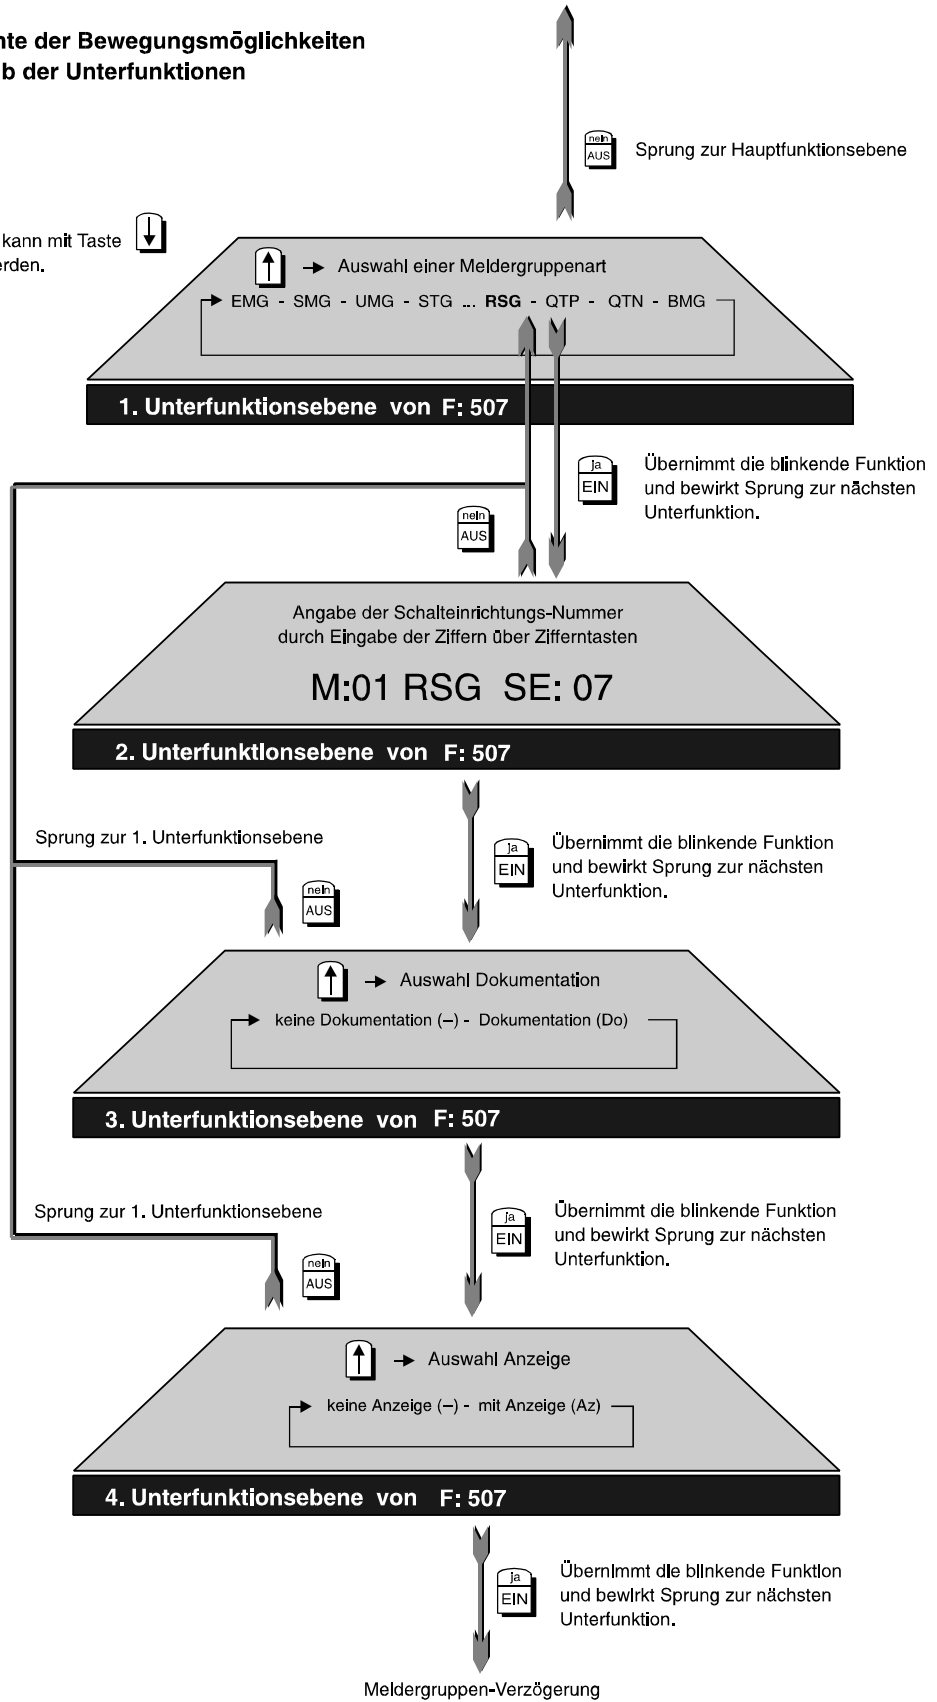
nte der Bewegungsmöglichkeiten
b der Unterfunktionen

nein
AUS
Sprung zur Hauptfunktionsebene

kann mit Taste
rden.

→ Auswahl einer Meldergruppenart

EMG - SMG - UMG - STG ... **RSG** - QTP - QTN - BMG

1. Unterfunktionsebene von F: 507

Ja
EIN
Übernimmt die blinkende Funktion und bewirkt Sprung zur nächsten Unterfunktion.

nein
AUS

Angabe der Schalteinrichtungs-Nummer durch Eingabe der Ziffern über Zifferntasten

M:01 RSG SE: 07

2. Unterfunktionsebene von F: 507

Sprung zur 1. Unterfunktionsebene

Ja
EIN
Übernimmt die blinkende Funktion und bewirkt Sprung zur nächsten Unterfunktion.

nein
AUS

→ Auswahl Dokumentation

keine Dokumentation (–) - Dokumentation (Do)

3. Unterfunktionsebene von F: 507

Sprung zur 1. Unterfunktionsebene

Ja
EIN
Übernimmt die blinkende Funktion und bewirkt Sprung zur nächsten Unterfunktion.

nein
AUS

→ Auswahl Anzeige

keine Anzeige (–) - mit Anzeige (Az)

4. Unterfunktionsebene von F: 507

Ja
EIN
Übernimmt die blinkende Funktion und bewirkt Sprung zur nächsten Unterfunktion.

Meldergruppen-Verzögerung